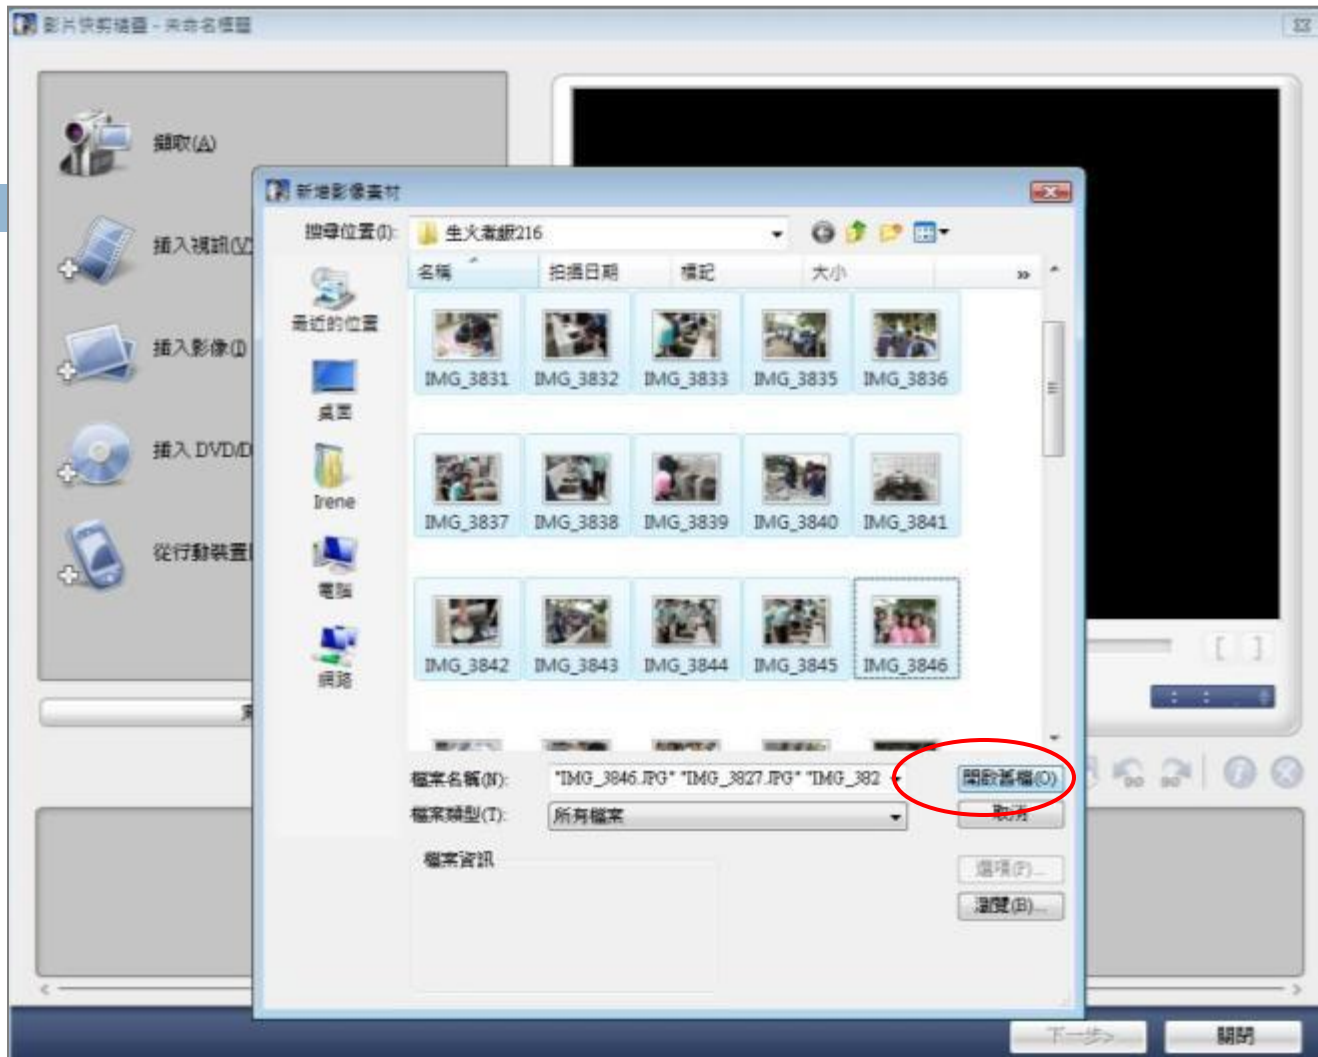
影片快剪精靈 - 未命名標題

擷取(A)
插入視訊(V)
插入影像(I)
插入 DVD/D
從行動裝置

新增影像素材

搜尋位置(I): 生火煮飯216

最近的位置
桌面
Irene
電腦
網路

名稱 拍攝日期 標記 大小

IMG_3831 IMG_3832 IMG_3833 IMG_3835 IMG_3836
IMG_3837 IMG_3838 IMG_3839 IMG_3840 IMG_3841
IMG_3842 IMG_3843 IMG_3844 IMG_3845 IMG_3846

檔案名稱(N): "IMG_3846.JPG" "IMG_3827.JPG" "IMG_382
檔案類型(T): 所有檔案
檔案資訊

開啟舊檔(O)
取消
選項(P)...
瀏覽(B)...

下一步>
關閉